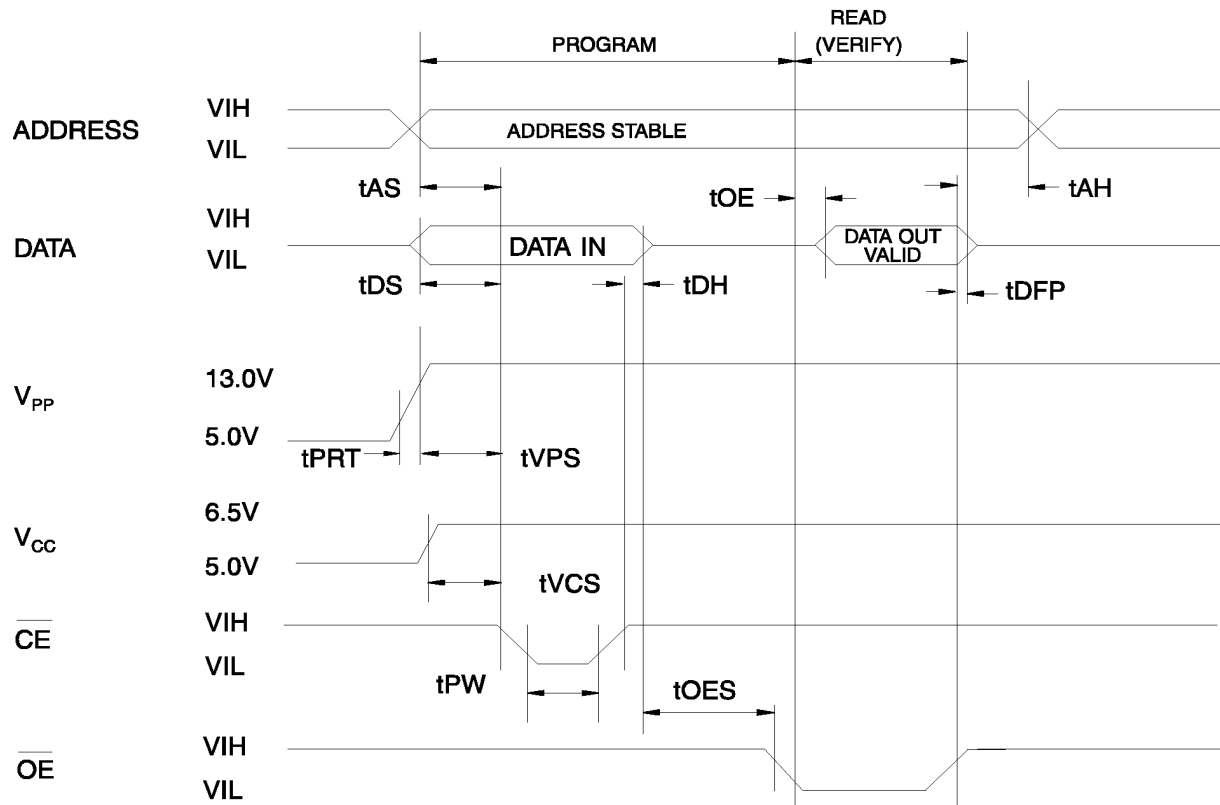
PROGRAM

READ (VERIFY)

ADDRESS
VIH
VIL
ADDRESS STABLE

tAS
tOE
tAH

DATA
VIH
VIL
DATA IN
DATA OUT VALID

tDS
tDH
tDFP

$V_{PP}$
13.0V
5.0V
tPRT
tVPS

$V_{CC}$
6.5V
5.0V
tVCS

$\overline{CE}$
VIH
VIL
tPW
tOES

$\overline{OE}$
VIH
VIL